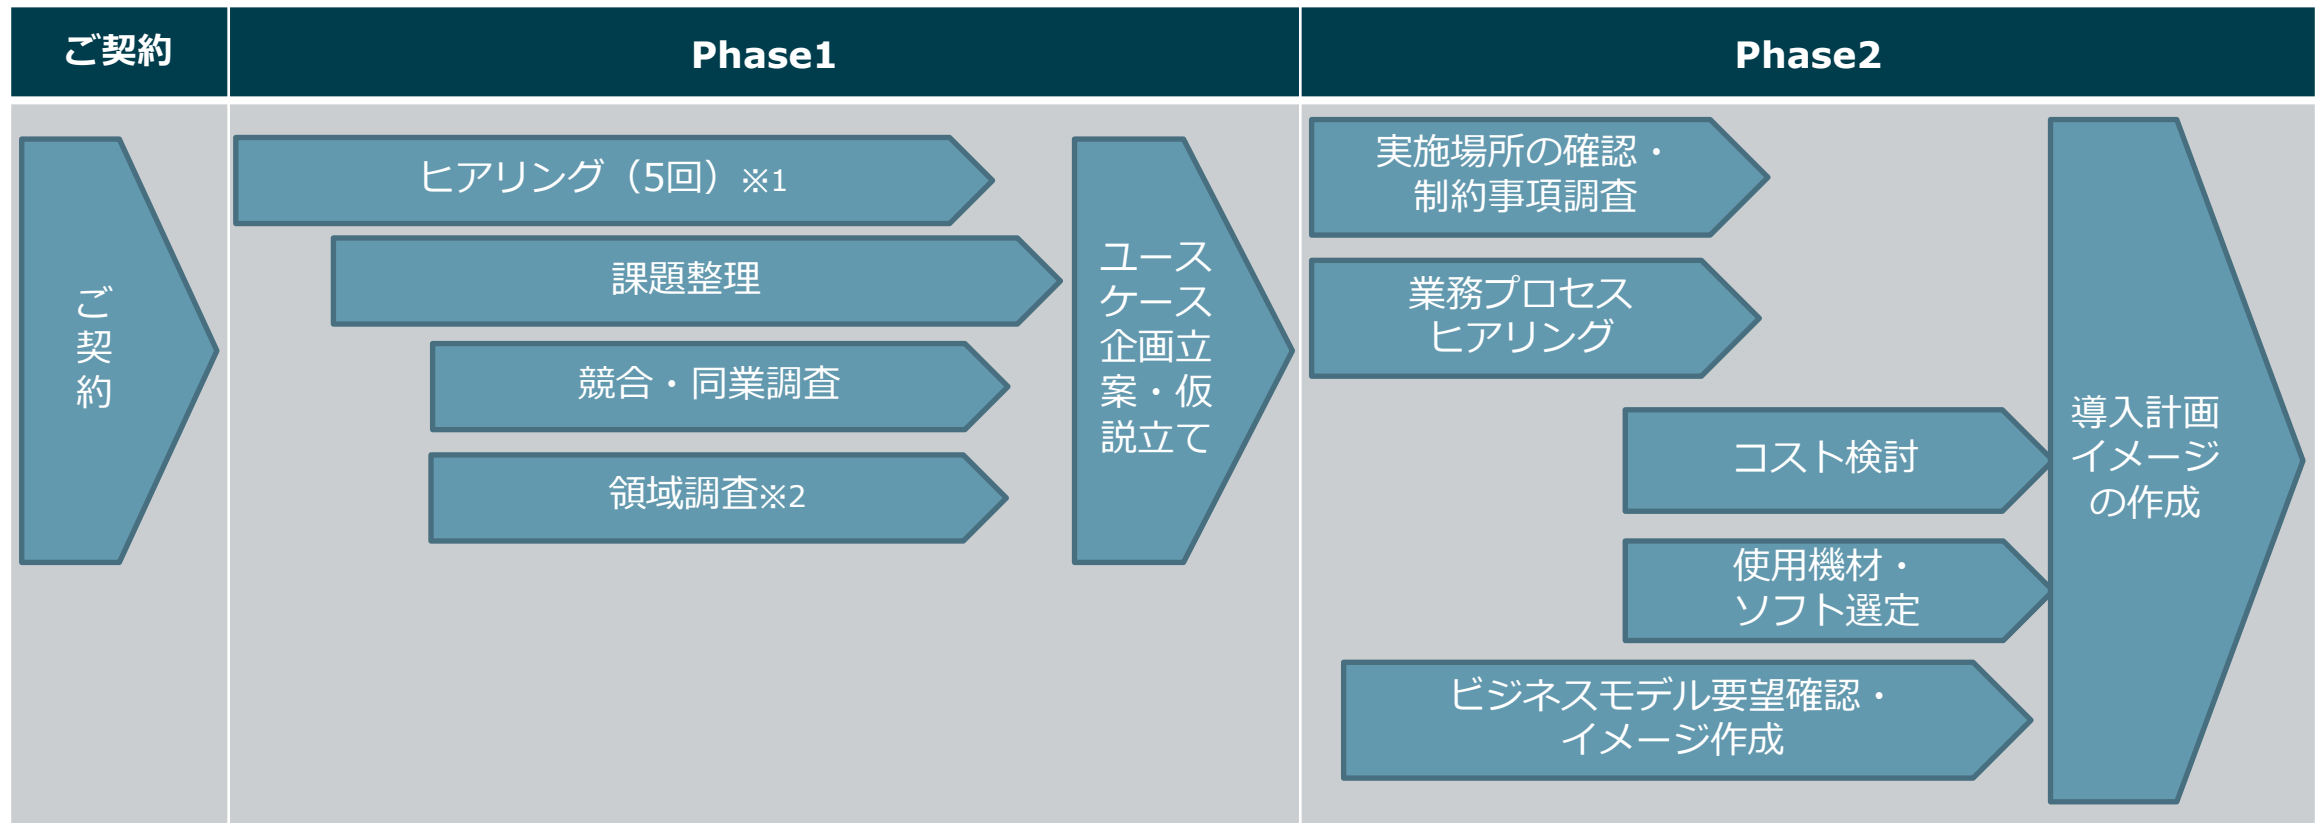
ご契約

Phase1

Phase2

ご契約

ヒアリング（5回）※1

課題整理

競合・同業調査

領域調査※2

ユースケース企画立案・仮説立て

実施場所の確認・制約事項調査

業務プロセスヒアリング

コスト検討

使用機材・ソフト選定

ビジネスモデル要望確認・イメージ作成

導入計画イメージの作成